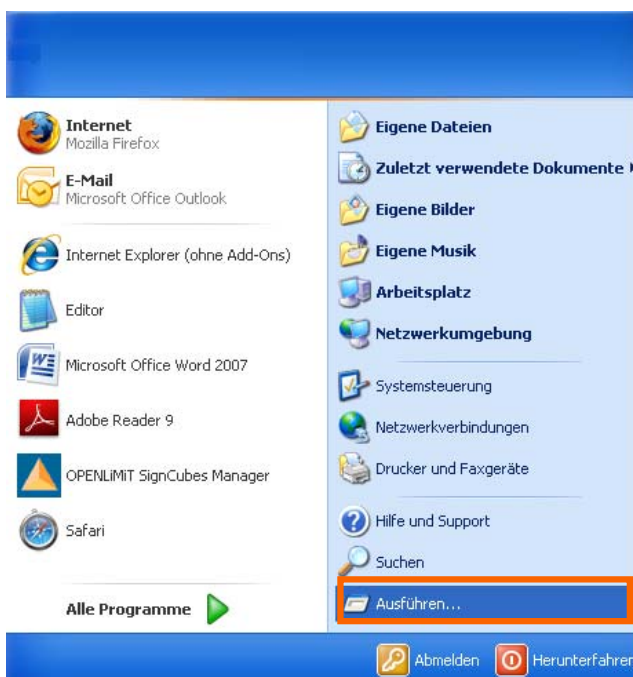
Internet
Mozilla Firefox

E-Mail
Microsoft Office Outlook

Internet Explorer (ohne Add-Ons)

Editor

Microsoft Office Word 2007

Adobe Reader 9

OPENLiMiT SignCubes Manager

Safari

Alle Programme

Eigene Dateien

Zuletzt verwendete Dokumente

Eigene Bilder

Eigene Musik

Arbeitsplatz

Netzwerkumgebung

Systemsteuerung

Netzwerkverbindungen

Drucker und Faxgeräte

Hilfe und Support

Suchen

Ausführen...

Abmelden

Herunterfahren